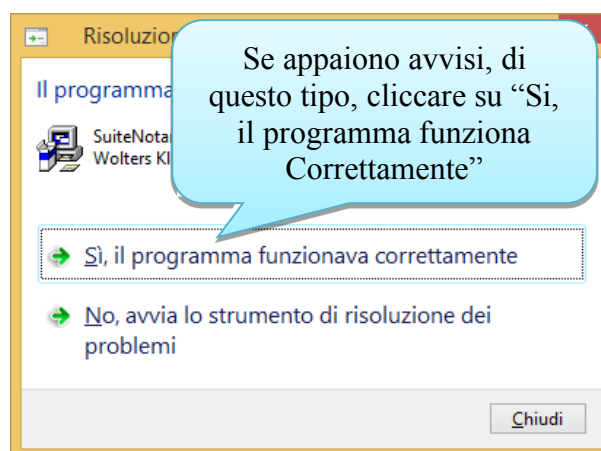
Risoluzio

Il programma

SuiteNotar
Wolters Kl

Se appaiono avvisi, di questo tipo, cliccare su “Si, il programma funziona Correttamente”

Sì, il programma funzionava correttamente

No, avvia lo strumento di risoluzione dei problemi

Chiudi